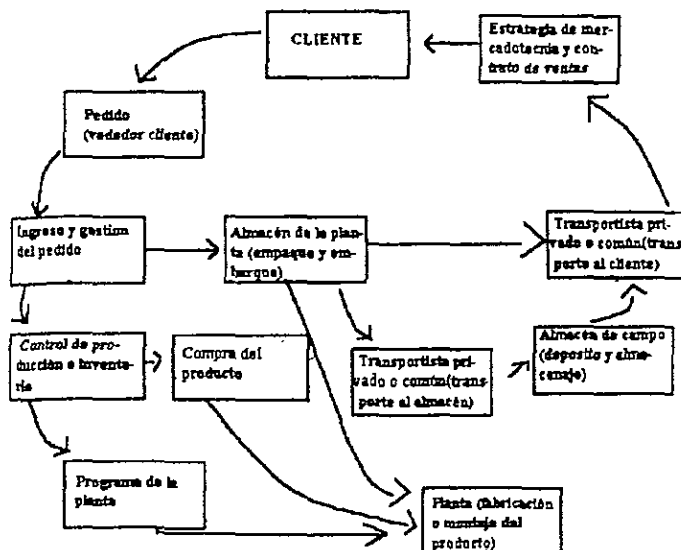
CLIENTE

Estrategia de mercadotecnia y contrato de ventas

Pedido (vadedor cliente)

Ingreso y gestion del pedido

Almacén de la planta (empaque y embarque)

Transportista privado o común(transporte al cliente)

Control de producción e inventario

Compra del producto

Transportista privado o común(transporte al almacén)

Almacén de campo (deposito y almacenaje)

Programa de la planta

Planta (fabricación o montaje del producto)